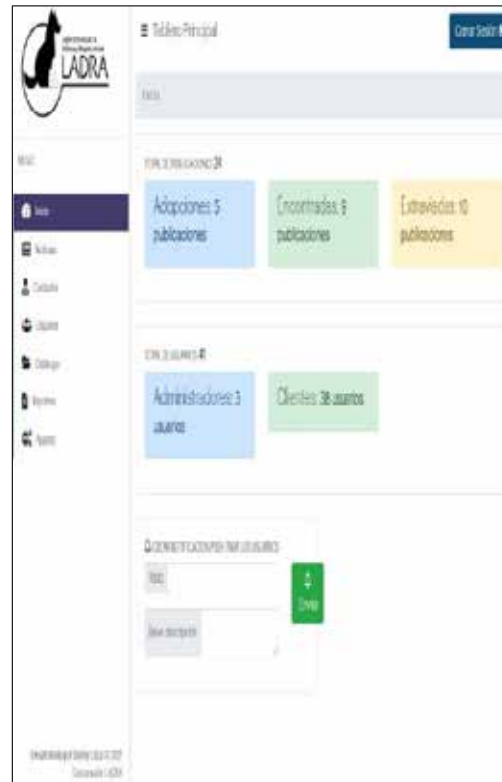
LADRA

Tablero Principal

Cerrar Sesión

Inicio

MENÚ

Inicio

Noticias

Contacto

Usuarios

Catálogo

Reportes

Ajustes

TOTAL DE PUBLICACIONES 24

Adopciones 5 publicaciones

Encontrados 9 publicaciones

Extraviados 10 publicaciones

TOTAL DE USUARIOS 41

Administradores 3 usuarios

Clientes 38 usuarios

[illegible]

Título

Breve descripción

Enviar

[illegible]